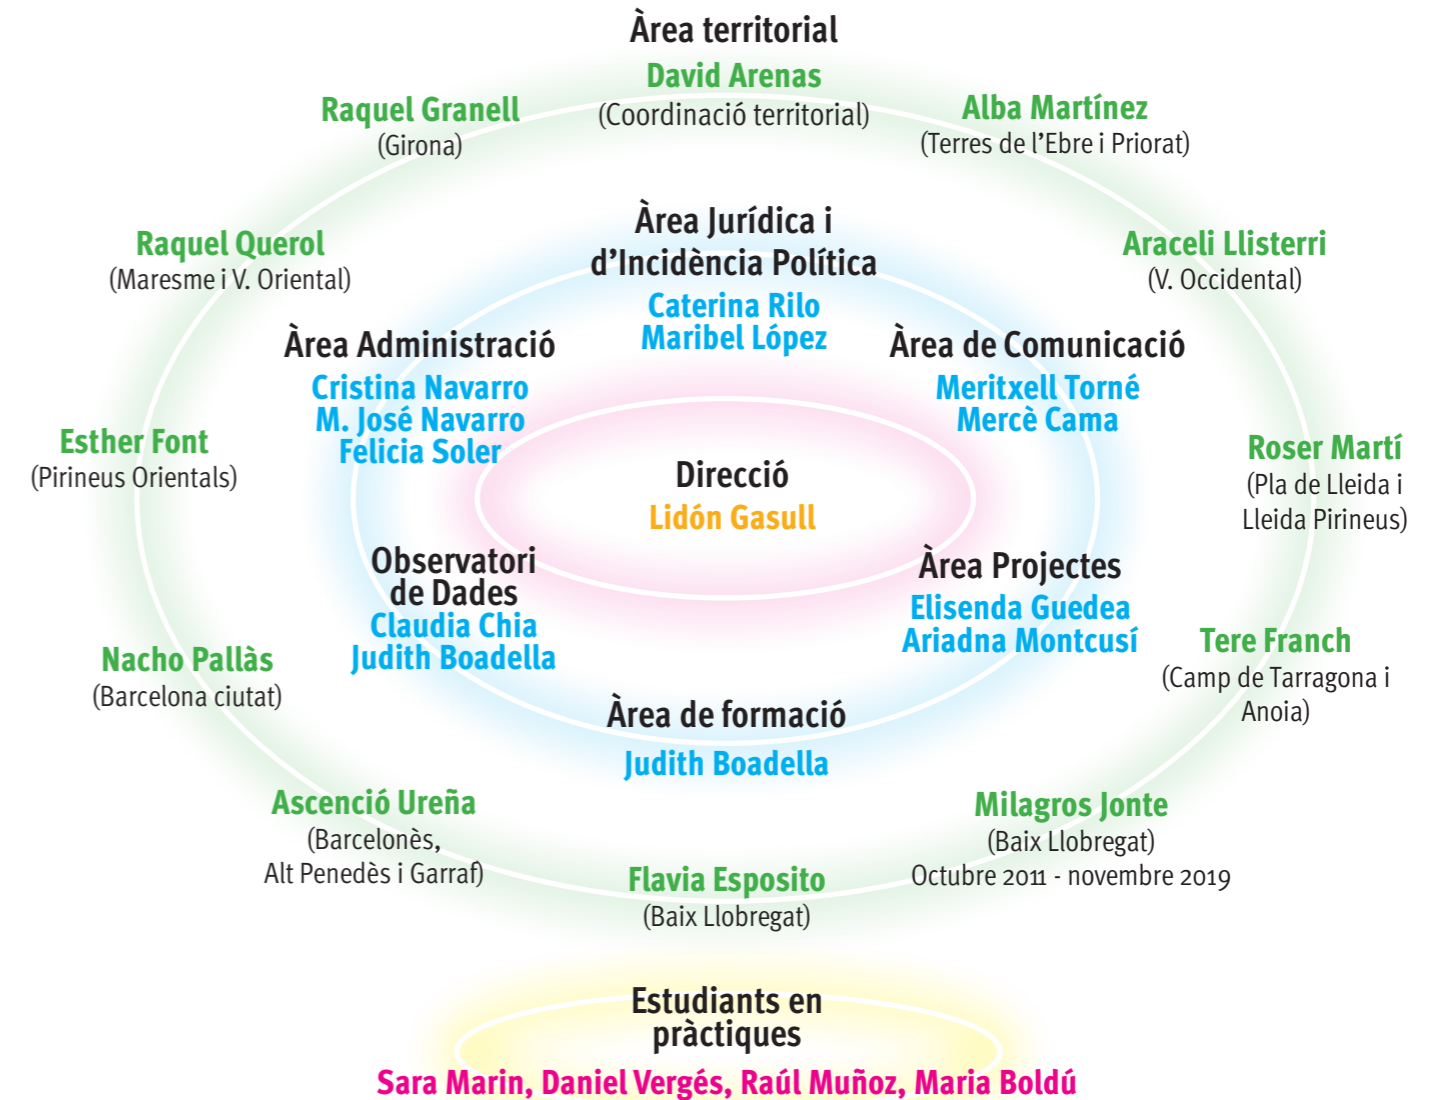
Àrea territorial
David Arenas
(Coordinació territorial)

Raquel Granell
(Girona)

Alba Martínez
(Terres de l'Ebre i Priorat)

Àrea Jurídica i d'Incidència Política
Caterina Rilo
Maribel López

Raquel Querol
(Maresme i V. Oriental)

Araceli Llisterri
(V. Occidental)

Àrea Administració
Cristina Navarro
M. José Navarro
Felicia Soler

Àrea de Comunicació
Meritxell Torné
Mercè Cama

Esther Font
(Pirineus Orientals)

Direcció
Lidón Gasull

Roser Martí
(Pla de Lleida i Lleida Pirineus)

Observatori de Dades
Claudia Chia
Judith Boadella

Àrea Projectes
Elisenda Guedea
Ariadna Montcusí

Tere Franch
(Camp de Tarragona i Anoia)

Nacho Pallàs
(Barcelona ciutat)

Àrea de formació
Judith Boadella

Ascenció Ureña
(Barcelonès, Alt Penedès i Garraf)

Milagros Jonte
(Baix Llobregat)
Octubre 2011 - novembre 2019

Flavia Esposito
(Baix Llobregat)

Estudiants en pràctiques
Sara Marin, Daniel Vergés, Raúl Muñoz, Maria Boldú